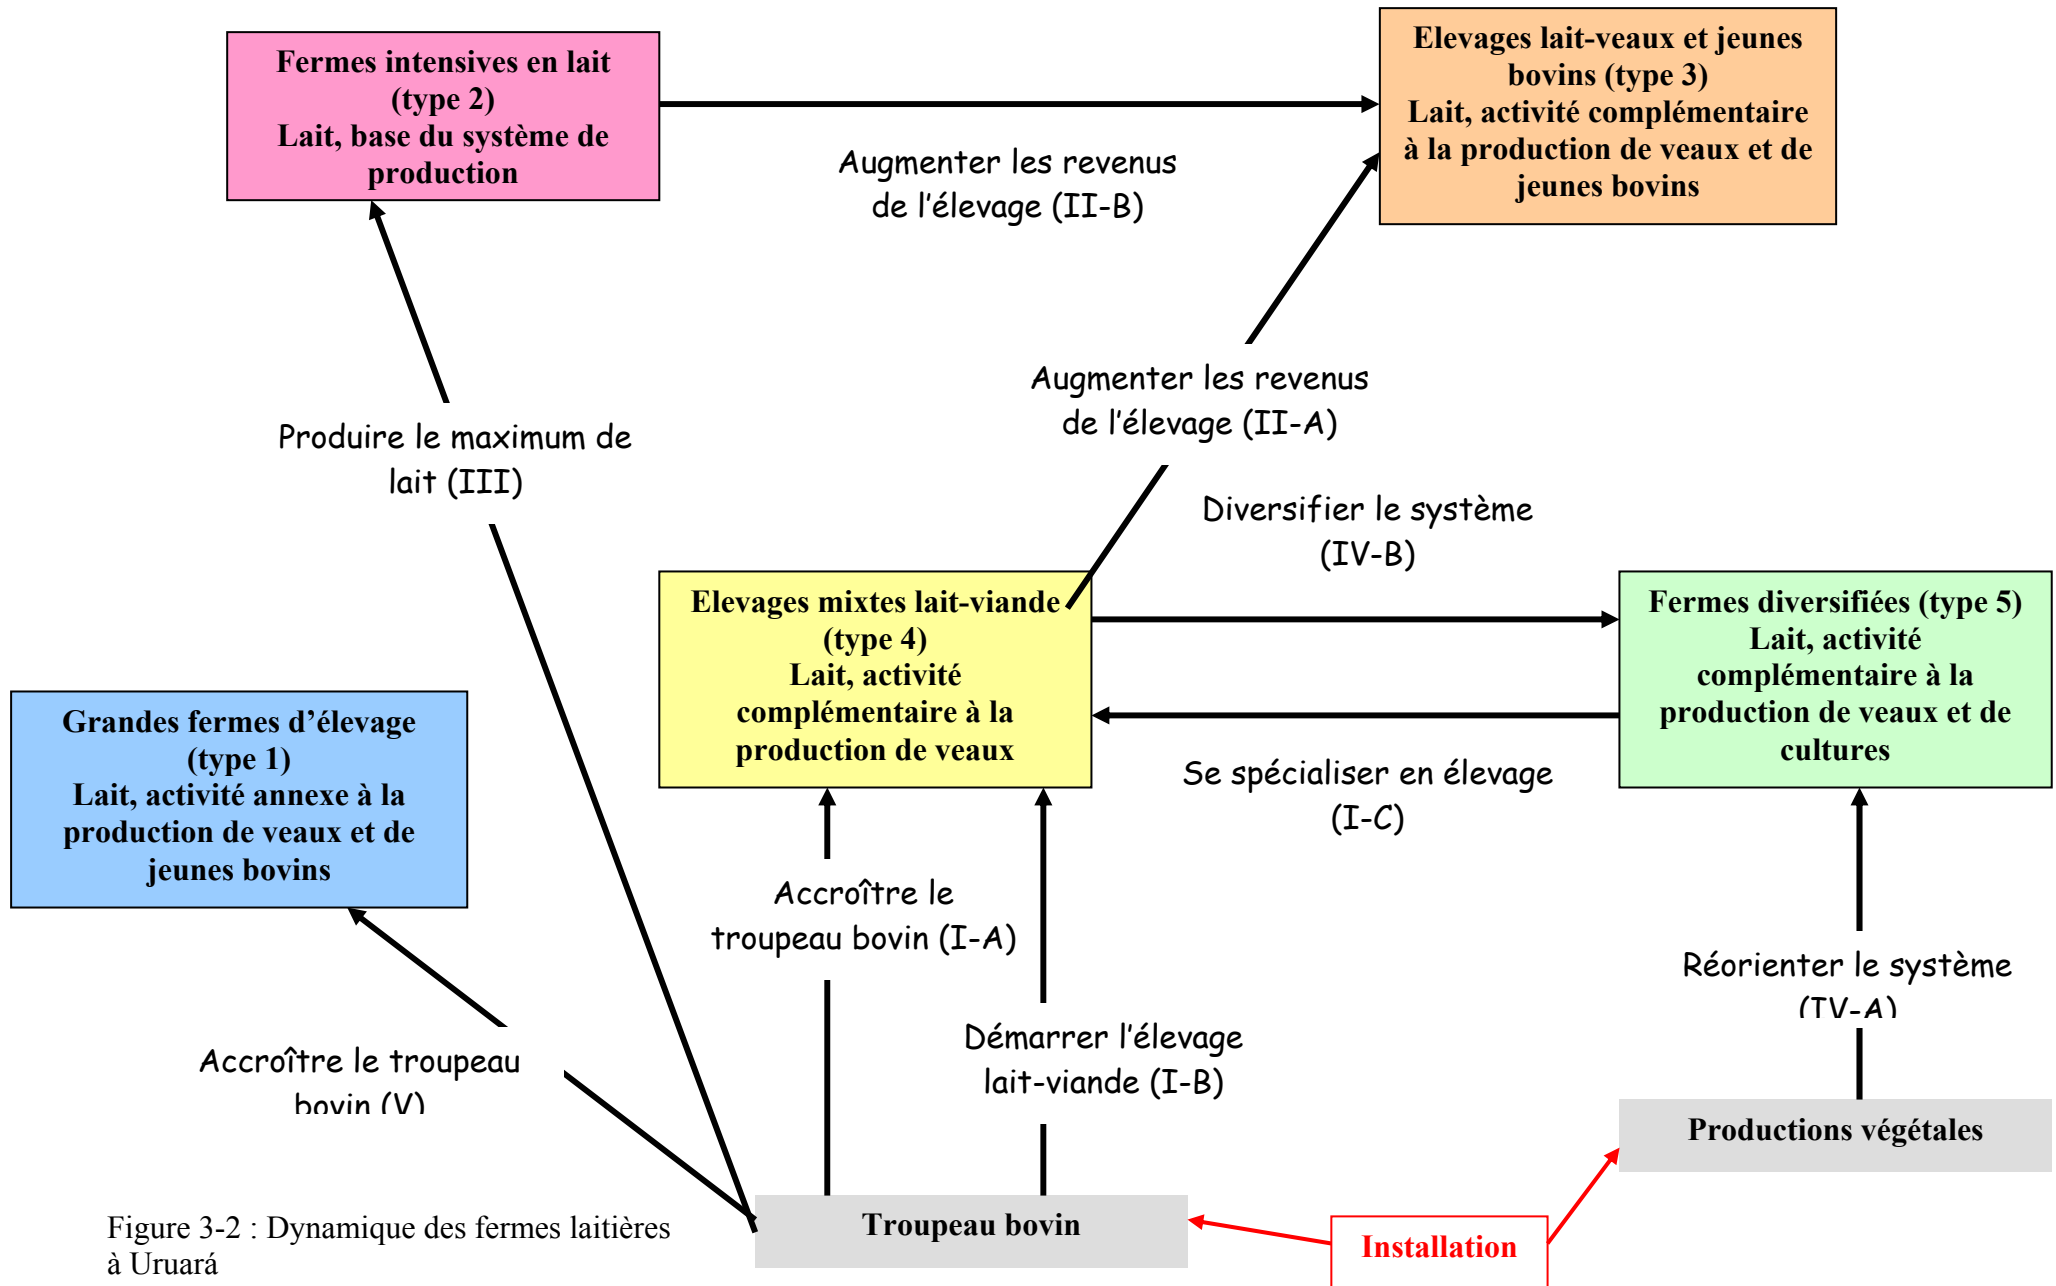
Fermes intensives en lait (type 2)
Lait, base du système de production

Elevages lait-veaux et jeunes bovins (type 3)
Lait, activité complémentaire à la production de veaux et de jeunes bovins

Augmenter les revenus de l'élevage (II-B)

Augmenter les revenus de l'élevage (II-A)

Produire le maximum de lait (III)

Diversifier le système (IV-B)

Elevages mixtes lait-viande (type 4)
Lait, activité complémentaire à la production de veaux

Fermes diversifiées (type 5)
Lait, activité complémentaire à la production de veaux et de cultures

Grandes fermes d'élevage (type 1)
Lait, activité annexe à la production de veaux et de jeunes bovins

Se spécialiser en élevage (I-C)

Accroître le troupeau bovin (I-A)

Réorienter le système (IV-A)

Accroître le troupeau bovin (V)

Démarrer l'élevage lait-viande (I-B)

Productions végétales

Troupeau bovin

Installation

Figure 3-2 : Dynamique des fermes laitières à Uruará